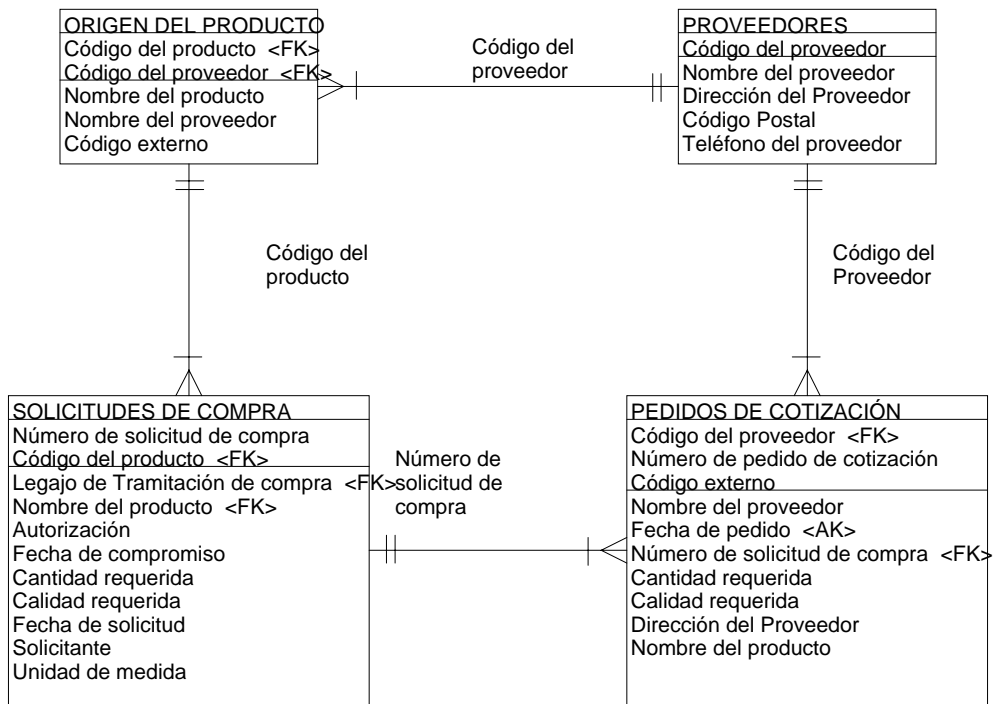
ORIGEN DEL PRODUCTO
Código del producto <FK>
Código del proveedor <FK>
Nombre del producto
Nombre del proveedor
Código externo

Código del proveedor

PROVEEDORES
Código del proveedor
Nombre del proveedor
Dirección del Proveedor
Código Postal
Teléfono del proveedor

Código del producto

Código del Proveedor

SOLICITUDES DE COMPRA
Número de solicitud de compra
Código del producto <FK>
Legajo de Tramitación de compra <FK>
Nombre del producto <FK>
Autorización
Fecha de compromiso
Cantidad requerida
Calidad requerida
Fecha de solicitud
Solicitante
Unidad de medida

Número de solicitud de compra

PEDIDOS DE COTIZACIÓN
Código del proveedor <FK>
Número de pedido de cotización
Código externo
Nombre del proveedor
Fecha de pedido <AK>
Número de solicitud de compra <FK>
Cantidad requerida
Calidad requerida
Dirección del Proveedor
Nombre del producto